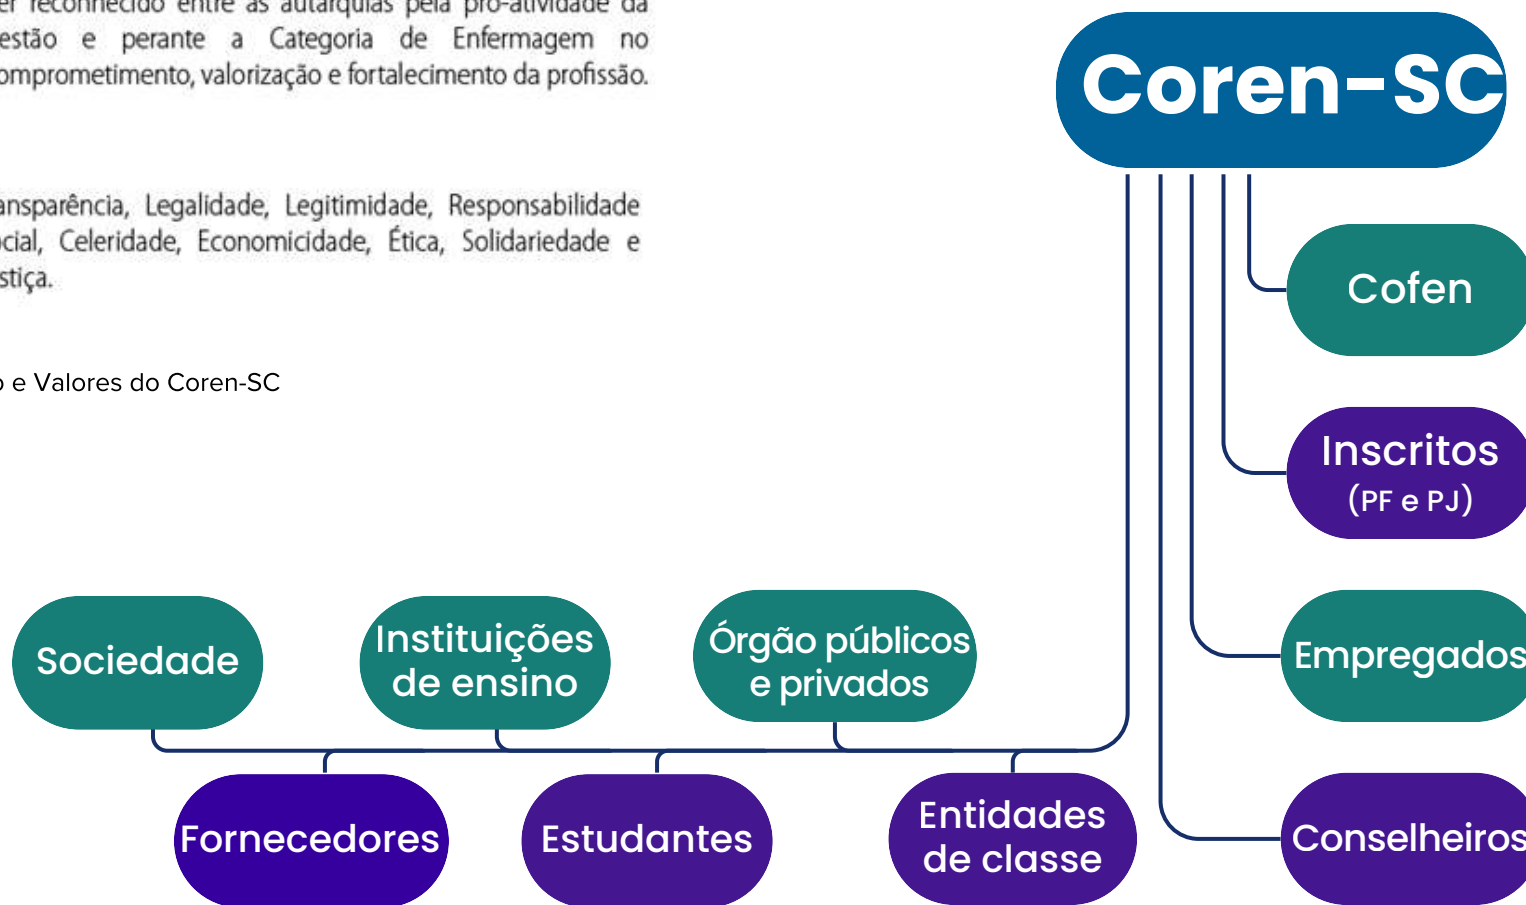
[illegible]er reconhecido entre as autarquias pela pró-atividade da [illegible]estão e perante a Categoria de Enfermagem no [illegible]omprometimento, valorização e fortalecimento da profissão.

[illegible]ansparência, Legalidade, Legitimidade, Responsabilidade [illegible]ocial, Celeridade, Economicidade, Ética, Solidariedade e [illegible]stiça.

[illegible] e Valores do Coren-SC

Coren-SC

Cofen

Inscritos (PF e PJ)

Empregados

Conselheiros

Sociedade

Instituições de ensino

Órgão públicos e privados

Fornecedores

Estudantes

Entidades de classe